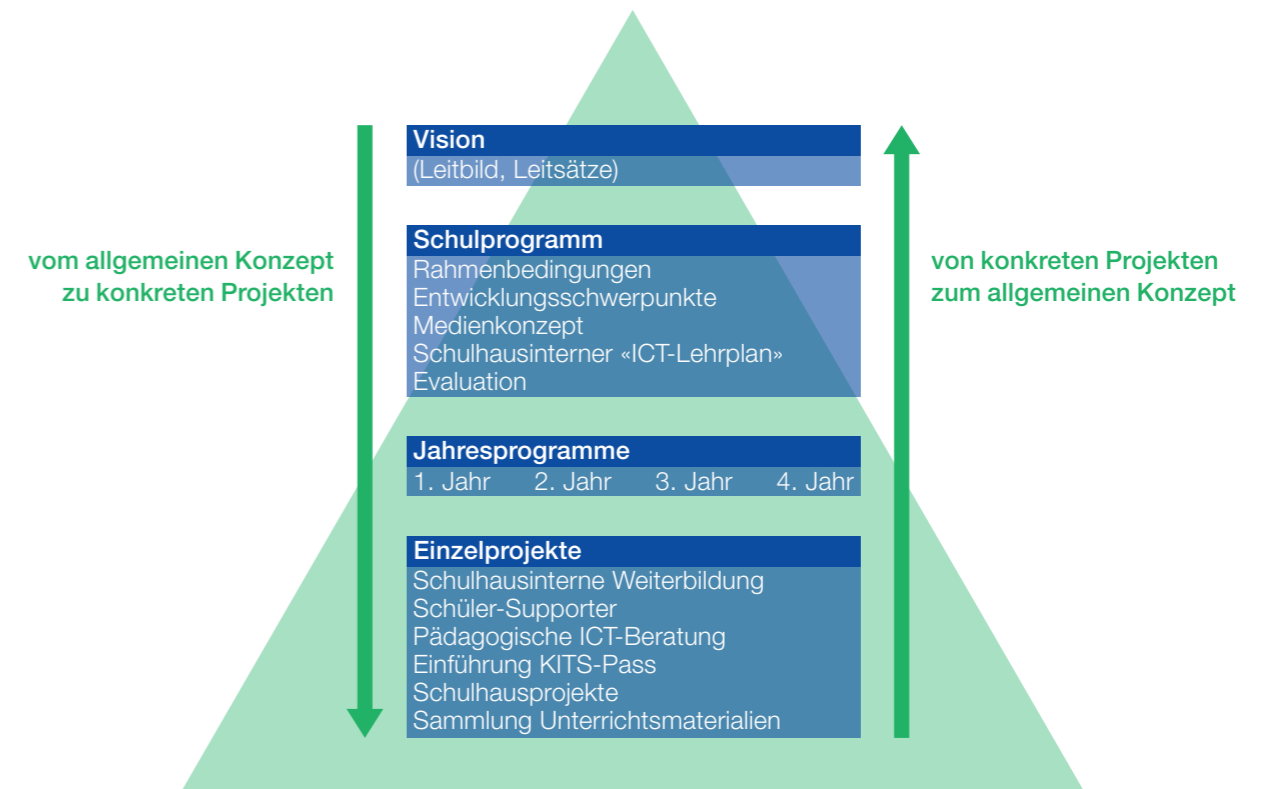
vom allgemeinen Konzept zu konkreten Projekten

Vision
(Leitbild, Leitsätze)

Schulprogramm
Rahmenbedingungen
Entwicklungsschwerpunkte
Medienkonzept
Schulhausinterner «ICT-Lehrplan»
Evaluation

Jahresprogramme
1. Jahr 2. Jahr 3. Jahr 4. Jahr

Einzelprojekte
Schulhausinterne Weiterbildung
Schüler-Supporter
Pädagogische ICT-Beratung
Einführung KITS-Pass
Schulhausprojekte
Sammlung Unterrichtsmaterialien

von konkreten Projekten zum allgemeinen Konzept